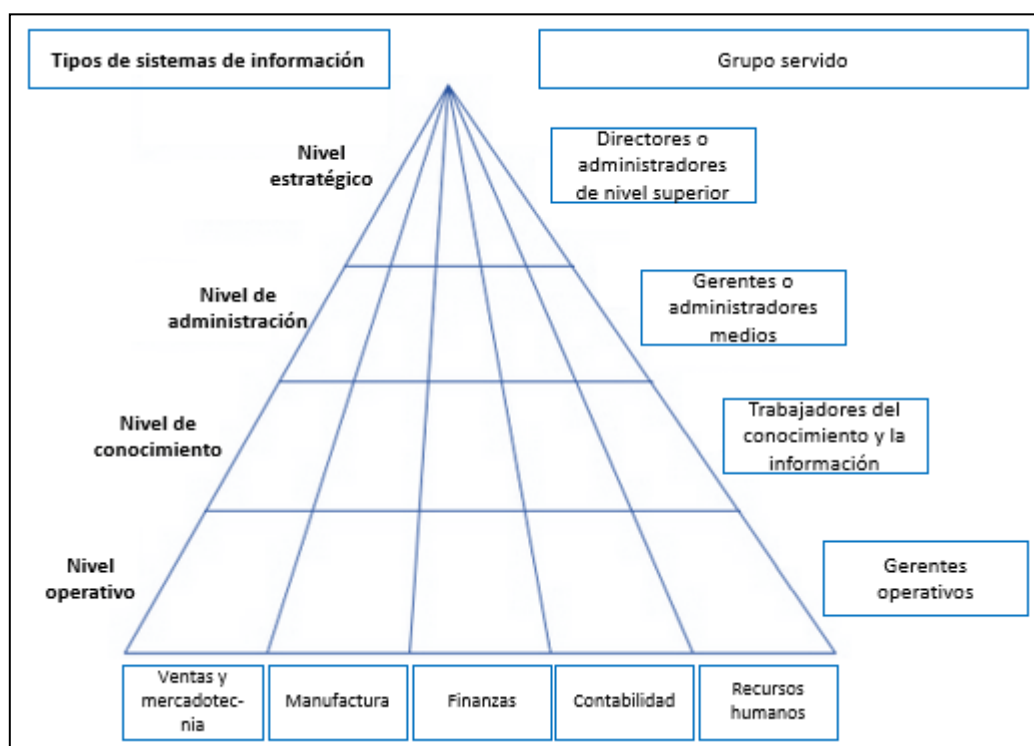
Tipos de sistemas de información

Grupo servido

Nivel estratégico

Directores o administradores de nivel superior

Nivel de administración

Gerentes o administradores medios

Nivel de conocimiento

Trabajadores del conocimiento y la información

Nivel operativo

Gerentes operativos

Ventas y mercadotecnia

Manufactura

Finanzas

Contabilidad

Recursos humanos